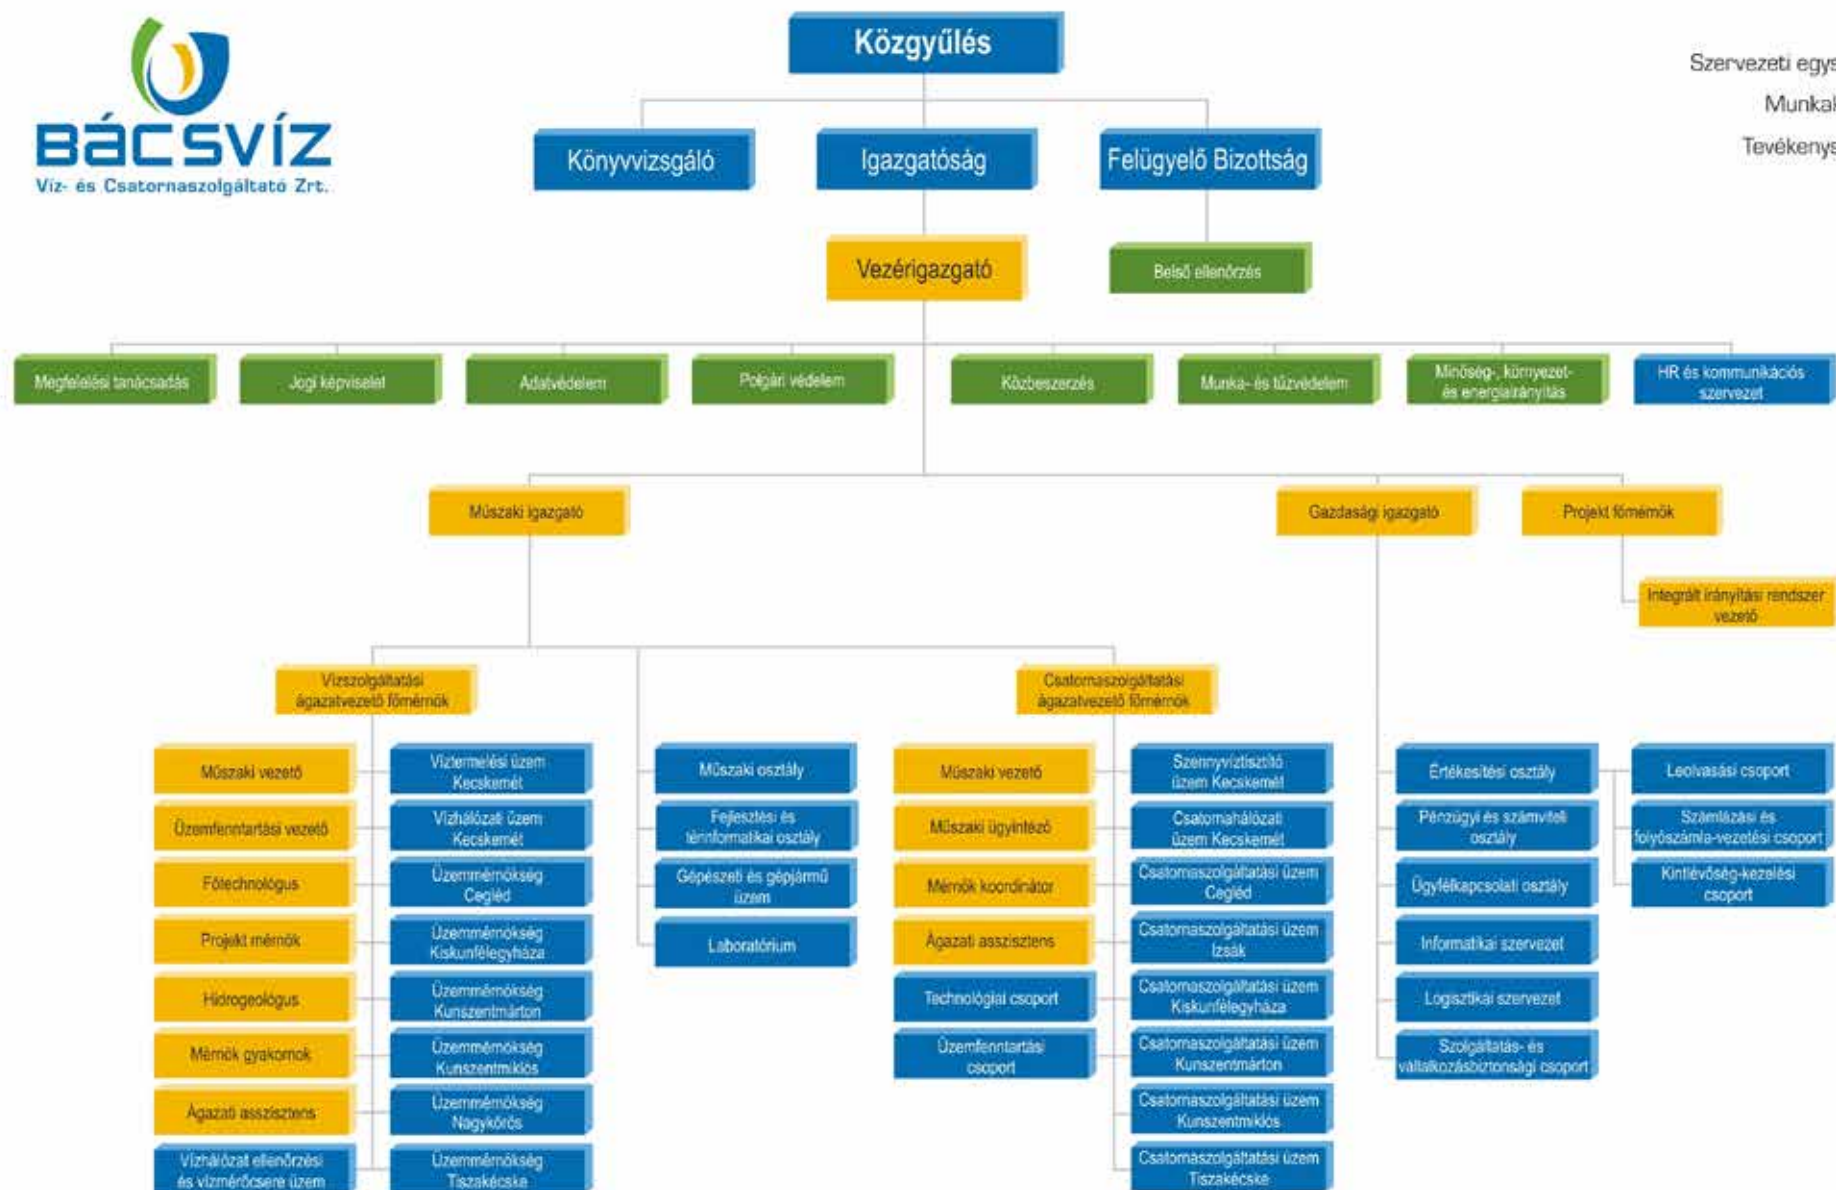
BÁCSVÍZ
Víz- és Csatornaszolgáltató Zrt.

Közgyűlés

Szervezeti egys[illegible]
Munka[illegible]
Tevékenys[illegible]

Könyvvizsgáló
Igazgatóság
Felügyelő Bizottság

Vezérigazgató
Belső ellenőrzés

Megfelelési tanácsadás
Jogi képviselet
Adatvédelem
Polgári védelem
Közbeszerzés
Munka- és tűzvédelem
Minőség-, környezet- és energiairányítás
HR és kommunikációs szervezet

Műszaki igazgató
Gazdasági igazgató
Projekt főmérnök
Integrált irányítási rendszer vezető

Vízszolgáltatási ágazatvezető főmérnök
Csatornaszolgáltatási ágazatvezető főmérnök

Műszaki vezető
Üzemfenntartási vezető
Főtechnológus
Projekt mérnök
Hidrogeológus
Mérnök gyakornok
Ágazati asszisztens
Vízhálózat ellenőrzési és vízmérőcsere üzem

Víztermelési üzem Kecskemét
Vízhálózati üzem Kecskemét
Üzemmérnökség Cegléd
Üzemmérnökség Kiskunfélegyháza
Üzemmérnökség Kunszentmárton
Üzemmérnökség Kunszentmiklós
Üzemmérnökség Nagykőrös
Üzemmérnökség Tiszakécske

Műszaki osztály
Fejlesztési és térinformatikai osztály
Gépészeti és gépjármű üzem
Laboratórium

Műszaki vezető
Műszaki ügyintéző
Mérnök koordinátor
Ágazati asszisztens
Technológiai csoport
Üzemfenntartási csoport

Szennyvíztisztító üzem Kecskemét
Csatornahálózati üzem Kecskemét
Csatornaszolgáltatási üzem Cegléd
Csatornaszolgáltatási üzem Izsák
Csatornaszolgáltatási üzem Kiskunfélegyháza
Csatornaszolgáltatási üzem Kunszentmárton
Csatornaszolgáltatási üzem Kunszentmiklós
Csatornaszolgáltatási üzem Tiszakécske

Értékesítési osztály
Pénzügyi és számviteli osztály
Ügyfélkapcsolati osztály
Informatikai szervezet
Logisztikai szervezet
Szolgáltatás- és vállalkozásbiztonsági csoport

Leolvasási csoport
Számlázási és folyószámla-vezetési csoport
Kintlévőség-kezelési csoport